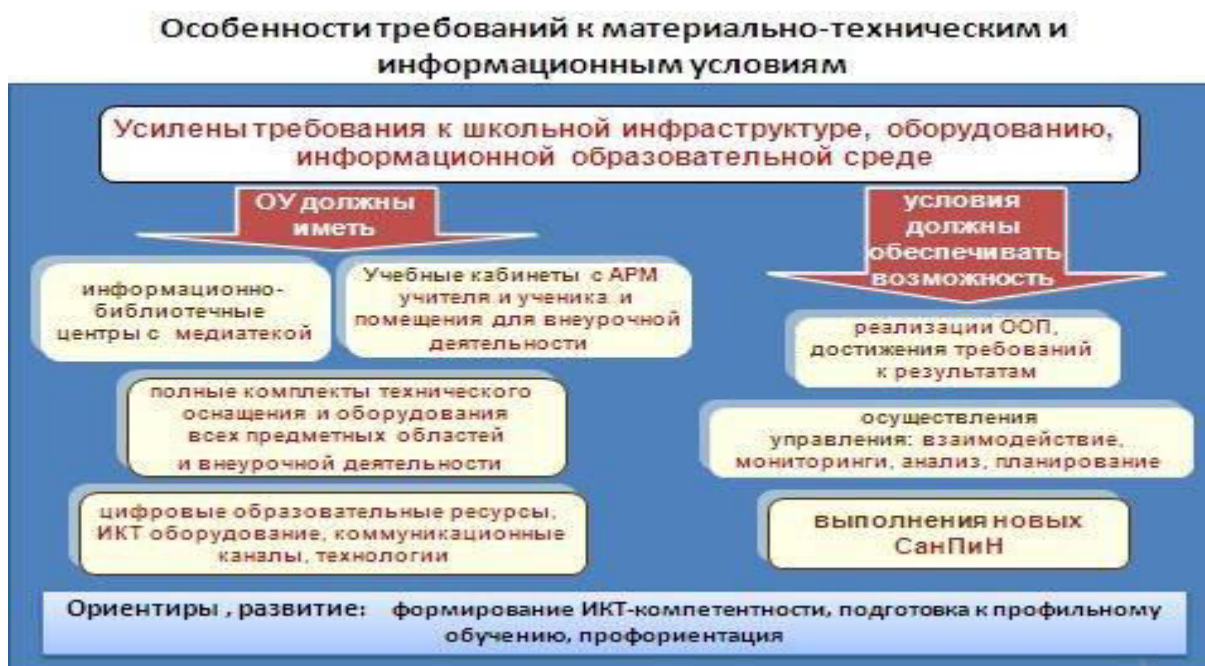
Особенности требований к материально-техническим и информационным условиям

Усилены требования к школьной инфраструктуре, оборудованию, информационной образовательной среде

ОУ должны иметь

условия должны обеспечивать возможность

информационно-библиотечные центры с медиатекой

Учебные кабинеты с АРМ учителя и ученика и помещения для внеурочной деятельности

полные комплекты технического оснащения и оборудования всех предметных областей и внеурочной деятельности

цифровые образовательные ресурсы, ИКТ оборудование, коммуникационные каналы, технологии

реализации ООП, достижения требований к результатам

осуществления управления: взаимодействие, мониторинги, анализ, планирование

выполнения новых СанПиН

Ориентиры , развитие: формирование ИКТ-компетентности, подготовка к профильному обучению, профориентация